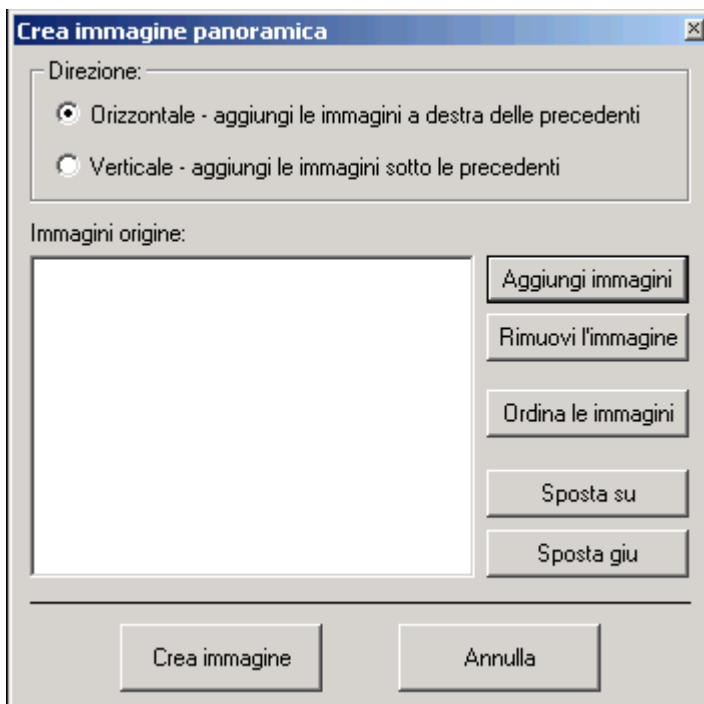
Crea immagine panoramica

Direzione:

Orizzontale - aggiungi le immagini a destra delle precedenti

Verticale - aggiungi le immagini sotto le precedenti

Immagini origine:

Aggiungi immagini

Rimuovi l'immagine

Ordina le immagini

Sposta su

Sposta giu

Crea immagine

Annulla